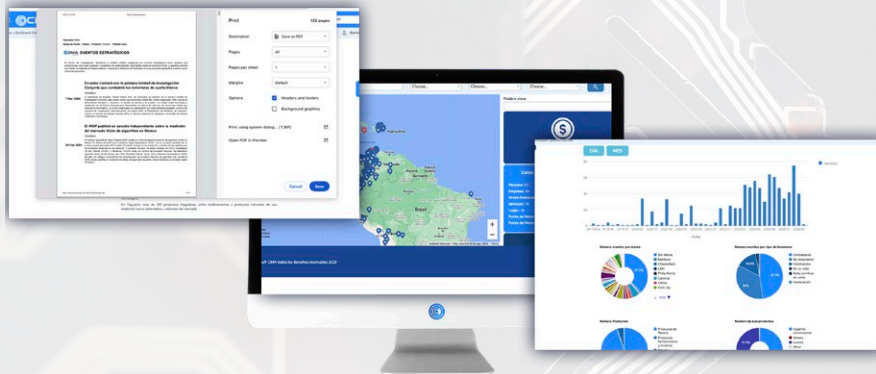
Print
122 pages

Destination
Save as PDF

Pages
All

Pages per sheet
1

Margins
Default

Options
Headers and footers
Background graphics

Print using system dialog... (⌘⌥P)

Open PDF in Preview

Cancel
Save

CIMA: EVENTOS ESTRATÉGICOS

Ecuador comenzó con la primera Unidad de Investigación Conjunta que combatirá los territorios de quinta línea

El INDP publicó un estudio independiente sobre la medición del mercado ilícito de cigarrillos en México

En Paraguay, más de 300 productos ilegales, entre medicamentos y productos incluidos de un material nuevo detenidos y vehículos del mercado.

Choose...
Choose...
Choose...

Palabra clave

Día
Mes

Número de eventos por producto
Número de eventos por tipo de incidente
Número Productos
Número de sub productos

Cigarros
Cigarrillo convencional

© 2024 CIMA todos los derechos reservados 2024